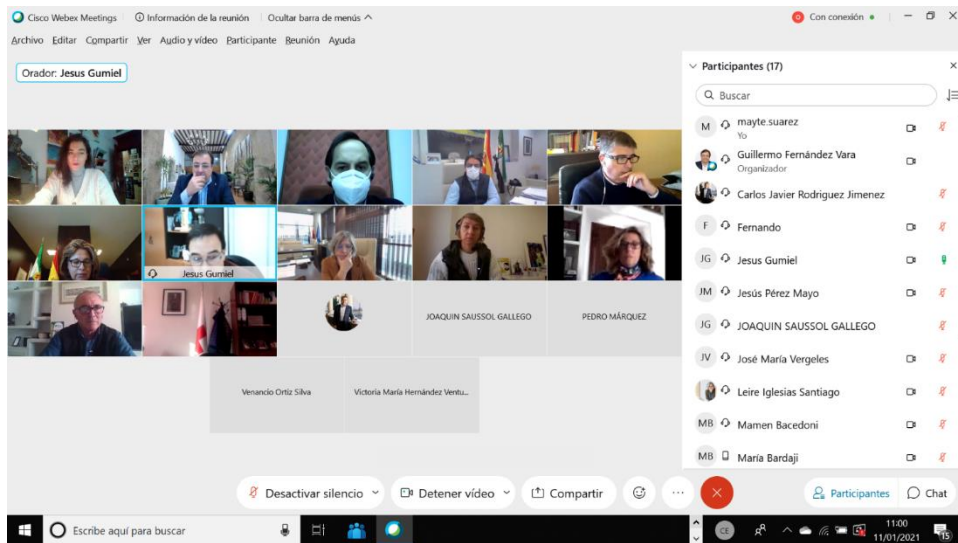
Cisco Webex Meetings | Información de la reunión | Ocultar barra de menús ^

Con conexión

Archivo Editar Compartir Ver Audio y vídeo Participante Reunión Ayuda

Orador: Jesus Gumiel

Jesus Gumiel

JOAQUIN SAUSSOL GALLEGO

PEDRO MÁRQUEZ

Venancio Ortiz Silva

Victoria María Hernández Ventu...

Participantes (17)

Buscar

M mayte.suarez
Yo

Guillermo Fernández Vara
Organizador

Carlos Javier Rodriguez Jimenez

F Fernando

JG Jesus Gumiel

JM Jesús Pérez Mayo

JG JOAQUIN SAUSSOL GALLEGO

JV José María Vergeles

Leire Iglesias Santiago

MB Mamen Bacedoni

MB María Bardají

Desactivar silencio

Detener vídeo

Compartir

Participantes

Chat

Escribe aquí para buscar

CE

11:00
11/01/2021

15